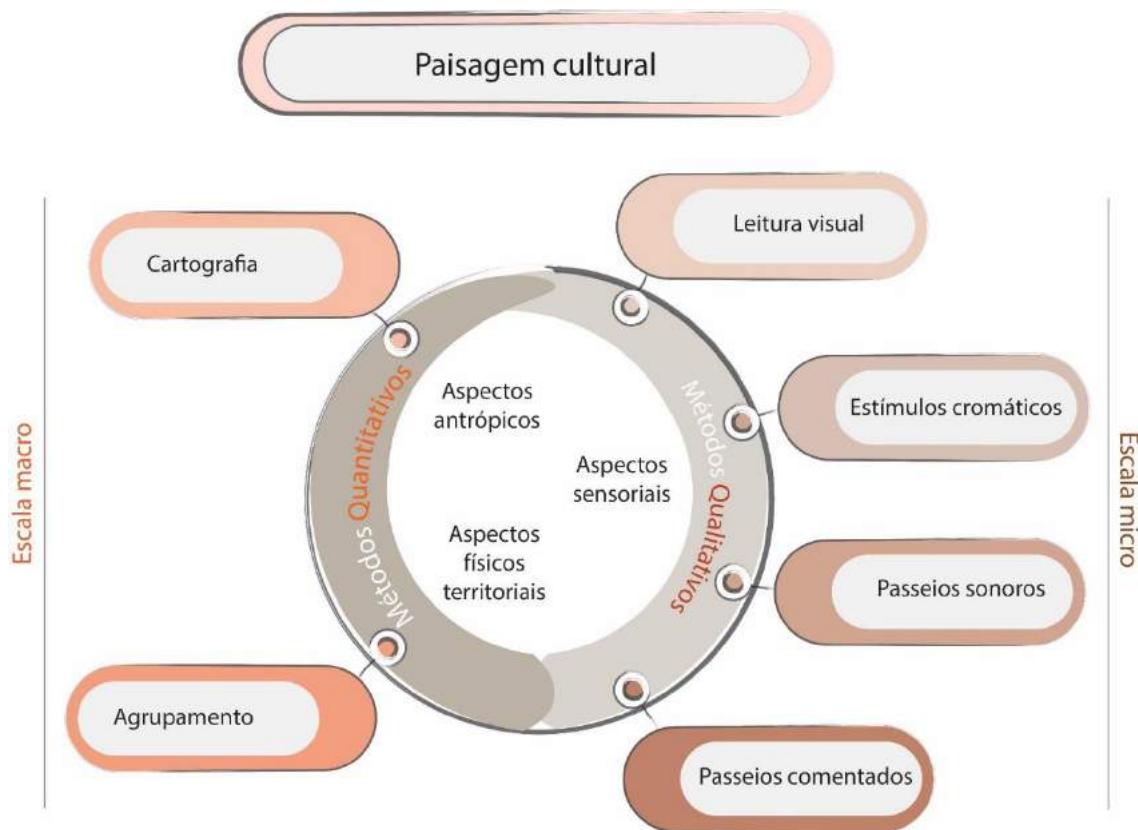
Paisagem cultural

Escala macro

Cartografia

Métodos Quantitativos

Aspectos antrópicos

Aspectos físicos territoriais

Agrupamento

Leitura visual

Métodos Qualitativos

Aspectos sensoriais

Estímulos cromáticos

Passeios sonoros

Passeios comentados

Escala micro